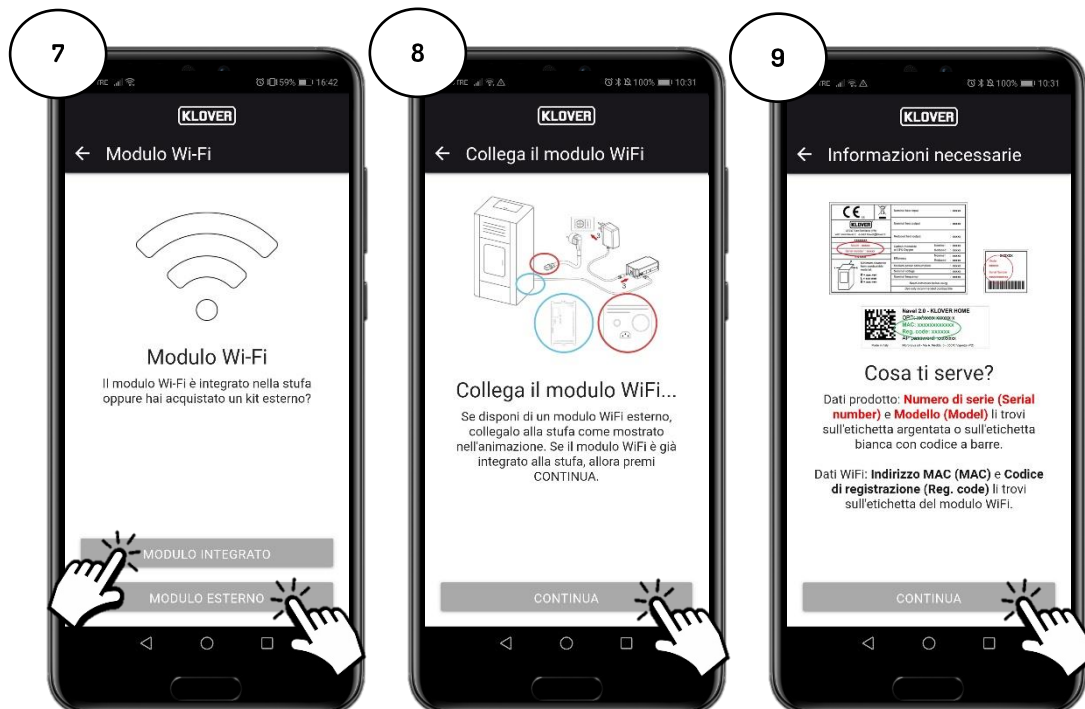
7

59% 16:42

KLOVER

← Modulo Wi-Fi

Modulo Wi-Fi

Il modulo Wi-Fi è integrato nella stufa oppure hai acquistato un kit esterno?

MODULO INTEGRATO

MODULO ESTERNO

8

100% 10:31

KLOVER

← Collega il modulo WiFi

Collega il modulo WiFi...

Se disponi di un modulo WiFi esterno, collegalo alla stufa come mostrato nell'animazione. Se il modulo WiFi è già integrato alla stufa, allora premi CONTINUA.

CONTINUA

9

100% 10:31

KLOVER

← Informazioni necessarie

CE

KLOVER

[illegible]

Nevel 2.0 - KLOVER HOME

MAC: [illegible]

Reg. code: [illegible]

Cosa ti serve?

Dati prodotto: Numero di serie (Serial number) e Modello (Model) li trovi sull'etichetta argentata o sull'etichetta bianca con codice a barre.

Dati WiFi: Indirizzo MAC (MAC) e Codice di registrazione (Reg. code) li trovi sull'etichetta del modulo WiFi.

CONTINUA